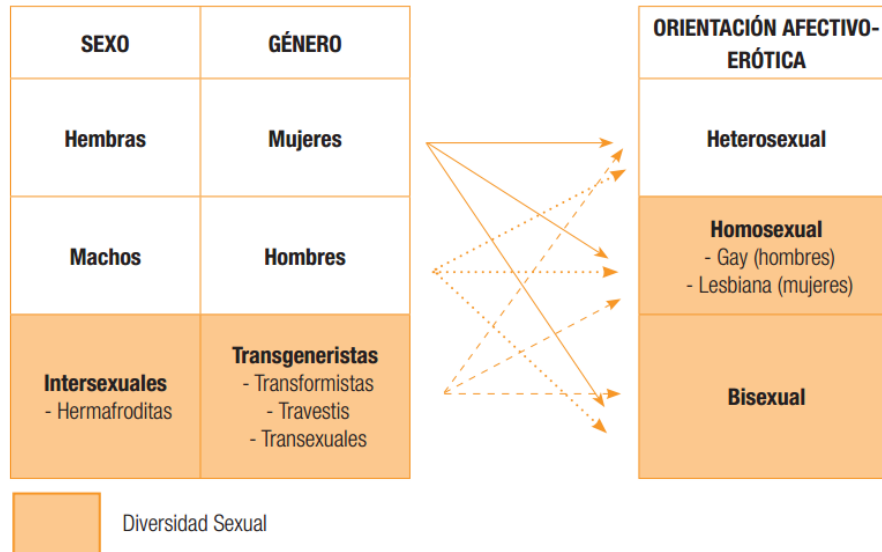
| SEXO | GÉNERO |
|---|---|
| Hembras | Mujeres |
| Machos | Hombres |
| Intersexuales - Hermafroditas | Transgeneristas - Transformistas - Travestis - Transexuales |

| ORIENTACIÓN AFECTIVO-ERÓTICA |
|---|
| Heterosexual |
| Homosexual - Gay (hombres) - Lesbiana (mujeres) |
| Bisexual |

Diversidad Sexual